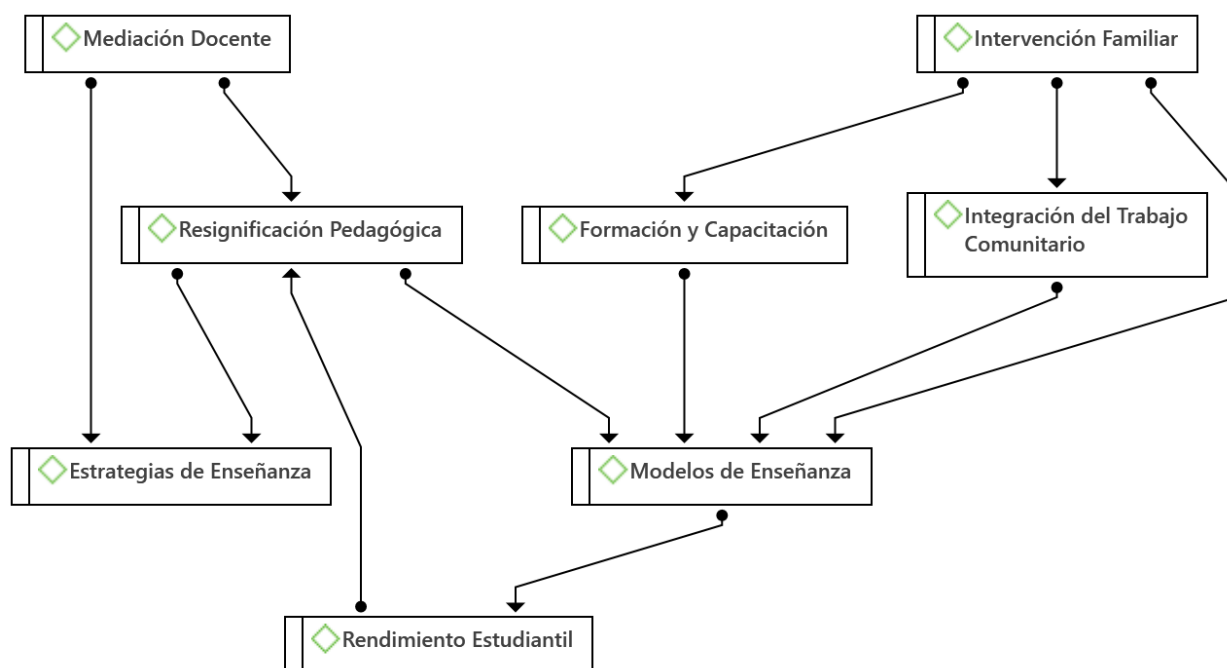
Mediación Docente

Intervención Familiar

Resignificación Pedagógica

Formación y Capacitación

Integración del Trabajo Comunitario

Estrategias de Enseñanza

Modelos de Enseñanza

Rendimiento Estudiantil